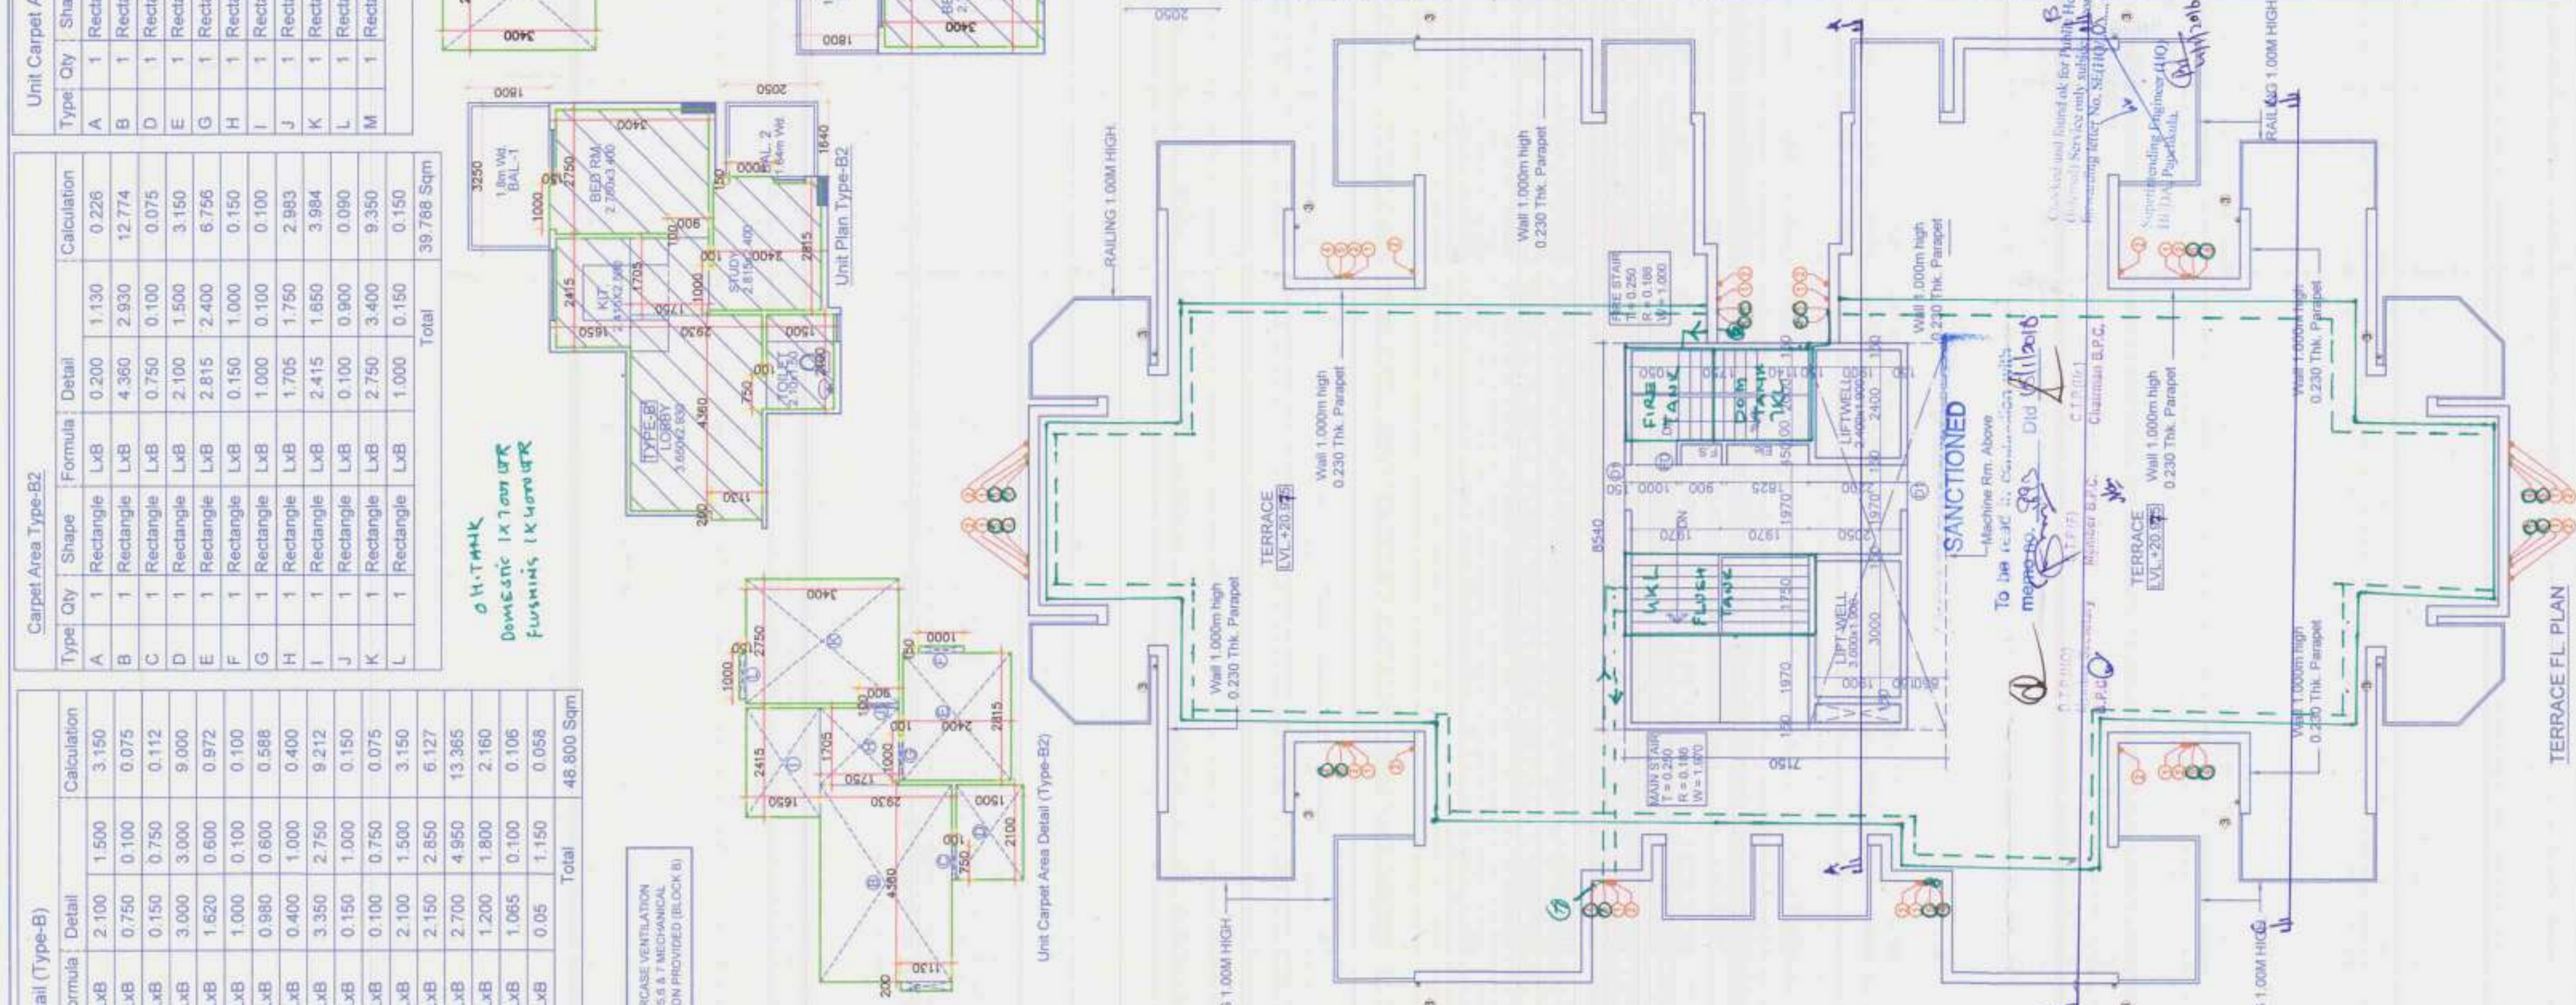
Unit Carpet Area Detail (Type-B)

| Type | Qty | Shape | Formula | Detail | | Calculation |
|---|---|---|---|---|---|---|
| A | 1 | Rectangle | LxB | 2.100 | 1.500 | 3.150 |
| B | 1 | Rectangle | LxB | 0.750 | 0.100 | 0.075 |
| C | 1 | Rectangle | LxB | 0.150 | 0.750 | 0.112 |
| D | 1 | Rectangle | LxB | 3.000 | 3.000 | 9.000 |
| E | 1 | Rectangle | LxB | 1.620 | 0.600 | 0.972 |
| F | 1 | Rectangle | LxB | 1.000 | 0.100 | 0.100 |
| G | 1 | Rectangle | LxB | 0.980 | 0.600 | 0.588 |
| H | 1 | Rectangle | LxB | 0.400 | 1.000 | 0.400 |
| I | 1 | Rectangle | LxB | 3.350 | 2.750 | 9.212 |
| J | 1 | Rectangle | LxB | 0.150 | 1.000 | 0.150 |
| K | 1 | Rectangle | LxB | 0.100 | 0.750 | 0.075 |
| L | 1 | Rectangle | LxB | 2.100 | 1.500 | 3.150 |
| M | 1 | Rectangle | LxB | 2.150 | 2.850 | 6.127 |
| N | 1 | Rectangle | LxB | 2.700 | 4.950 | 13.365 |
| O | 1 | Rectangle | LxB | 1.200 | 1.800 | 2.160 |
| P | 1 | Rectangle | LxB | 1.065 | 0.100 | 0.106 |
| Q | 1 | Rectangle | LxB | 0.05 | 1.150 | 0.058 |
| | | | | | Total | 48.800 Sqm |

Carpet Area Type-B2

| Type | Qty | Shape | Formula | Detail | | Calculation |
|---|---|---|---|---|---|---|
| A | 1 | Rectangle | LxB | 0.200 | 1.130 | 0.226 |
| B | 1 | Rectangle | LxB | 4.360 | 2.930 | 12.774 |
| C | 1 | Rectangle | LxB | 0.750 | 0.100 | 0.075 |
| D | 1 | Rectangle | LxB | 2.100 | 1.500 | 3.150 |
| E | 1 | Rectangle | LxB | 2.815 | 2.400 | 6.756 |
| F | 1 | Rectangle | LxB | 0.150 | 1.000 | 0.150 |
| G | 1 | Rectangle | LxB | 1.000 | 0.100 | 0.100 |
| H | 1 | Rectangle | LxB | 1.705 | 1.750 | 2.983 |
| I | 1 | Rectangle | LxB | 2.415 | 1.650 | 3.984 |
| J | 1 | Rectangle | LxB | 0.100 | 0.900 | 0.090 |
| K | 1 | Rectangle | LxB | 2.750 | 3.400 | 9.350 |
| L | 1 | Rectangle | LxB | 1.000 | 0.150 | 0.150 |
| | | | | | Total | 39.788 Sqm |

Unit Carpet A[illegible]

| Type | Qty | Sha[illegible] |
|---|---|---|
| A | 1 | Recta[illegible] |
| B | 1 | Recta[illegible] |
| D | 1 | Recta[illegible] |
| E | 1 | Recta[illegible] |
| G | 1 | Recta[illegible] |
| H | 1 | Recta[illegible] |
| I | 1 | Recta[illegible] |
| J | 1 | Recta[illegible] |
| K | 1 | Recta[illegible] |
| L | 1 | Recta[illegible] |
| M | 1 | Recta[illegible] |

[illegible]RCASE VENTILATION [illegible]5,6 & 7 MECHANICAL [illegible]ON PROVIDED (BLOCK B)

O.H. TANK
DOMESTIC 1X7000 LTR
FLUSHING 1X4000 LTR

Unit Carpet Area Detail (Type-B2)

Unit Plan Type-B2

TYPE-B LOBBY 3.650x2.930
BED RM. 2.750x3.400
KIT. 2.415x2.300
STUDY 2.815x2.400
TOILET 2.100x1.500
BAL.-1 1.8m Wd.
BAL. 2 1.64m Wd.

3400 1800 2050 3250 1640 2750 1000 150 900 100 2400 2815 2415 1705 1750 2930 1650 1500 4360 750 100 2100 1130 200

RAILING 1.00M HIGH
Wall 1.000m high 0.230 Thk. Parapet
TERRACE LVL +20.975
FIRE STAIR T=0.250 R=0.188 W=1.000
FIRE TANK
DOM TANK 7KL
UGL FLUSH TANK
LIFTWELL 2.400x1.900
LIFT WELL 3.000x1.900
MAIN STAIR T=0.250 R=0.186 W=1.970
Machine Rm. Above
8540 7150 1970 1825 1000 3000 2400

SANCTIONED
To be read in Conjunction with memo No. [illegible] Dtd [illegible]/2018

Checked and found ok for Public Health Engineering Service only subject to forwarding letter No. SE/HO/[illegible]
Superintending Engineer (HO) HIDCO Paschimaḥ...

C.T.P.(HO)
Member B.P.C.
Chairman B.P.C.

TERRACE FL. PLAN